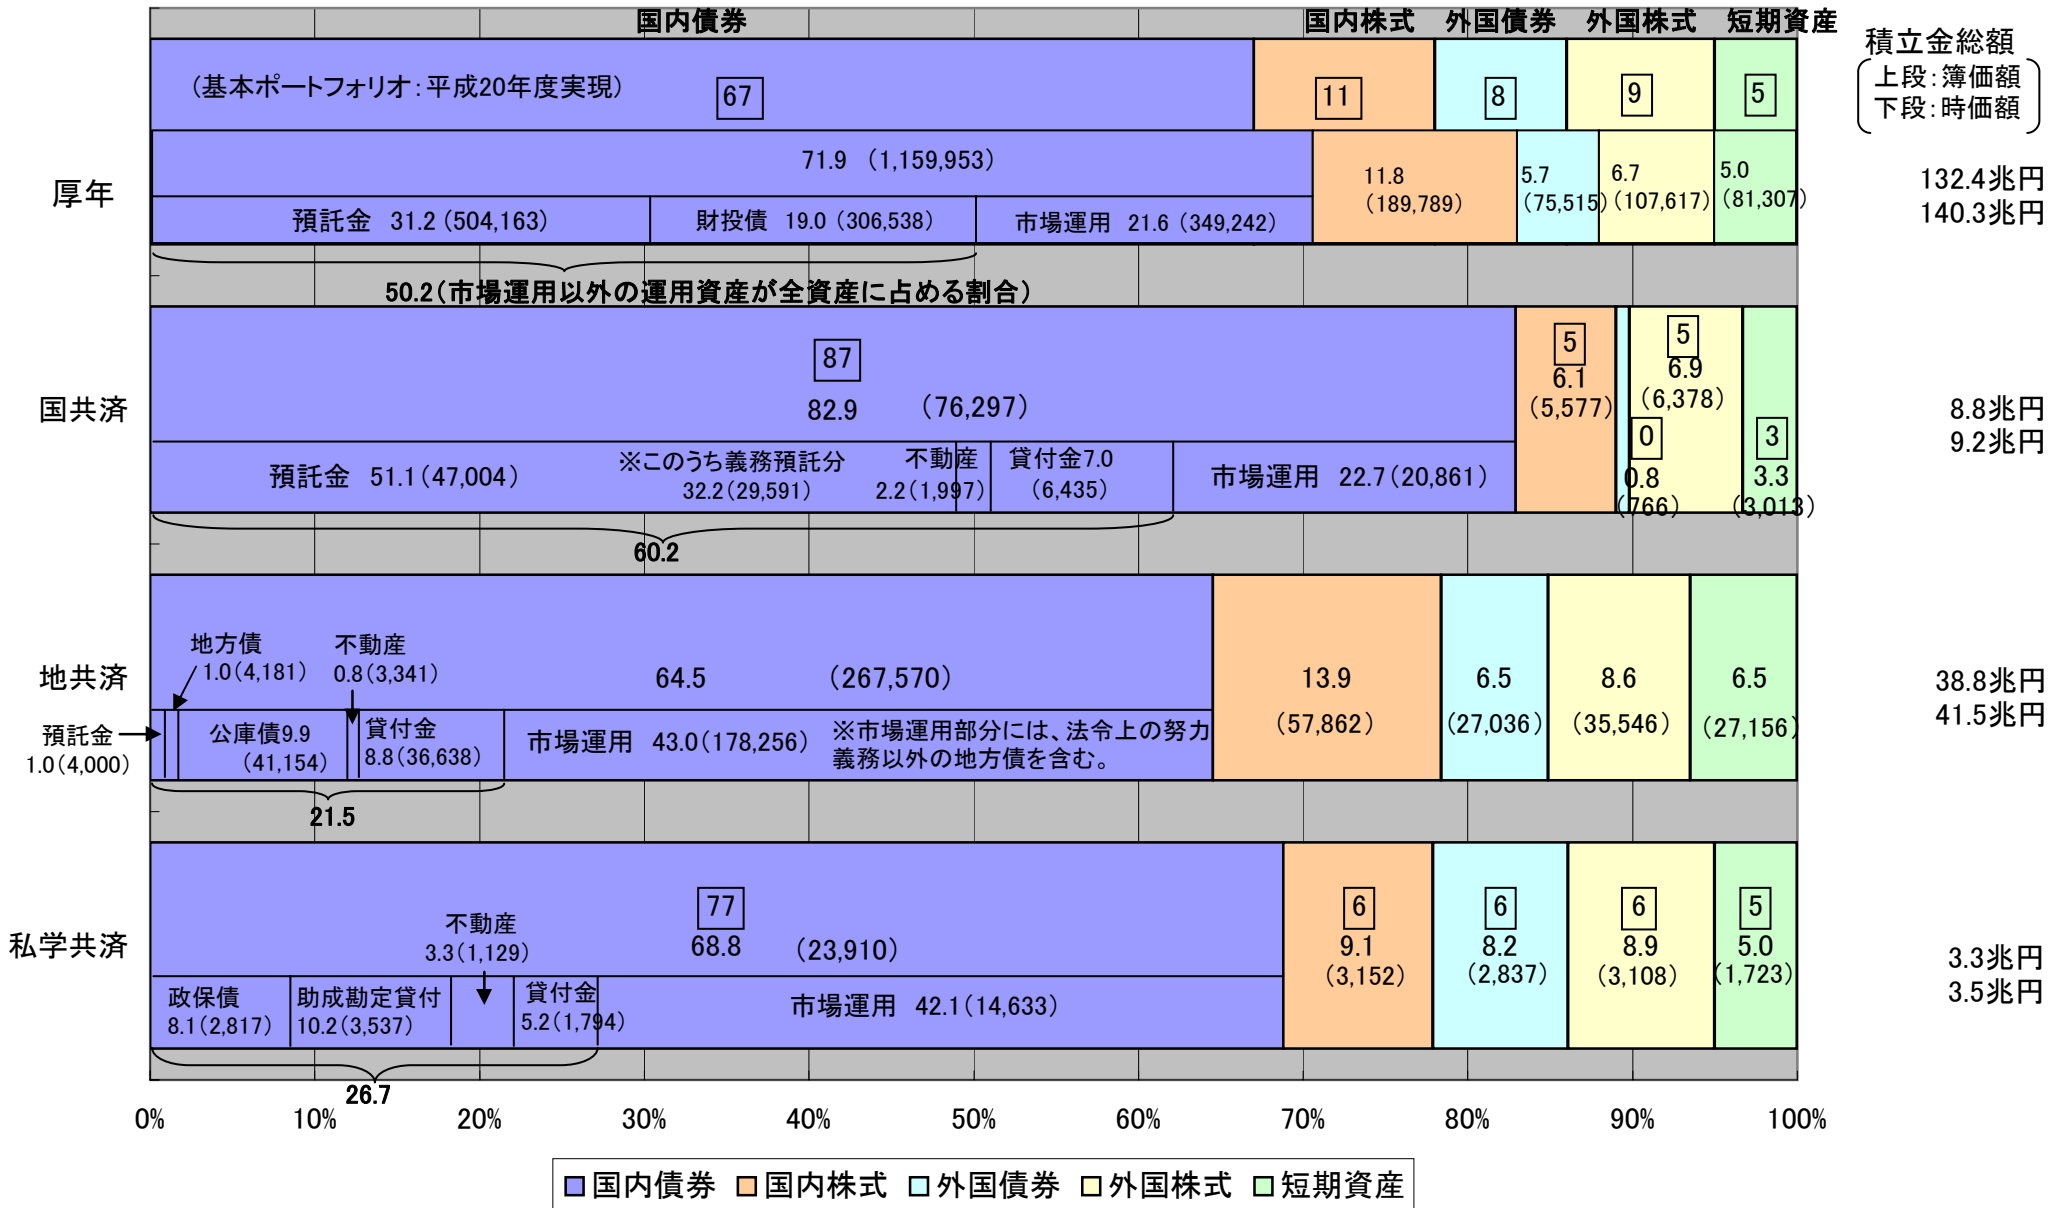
国内債券 国内株式 外国債券 外国株式 短期資産

積立金総額
上段：簿価額
下段：時価額

厚年

（基本ポートフォリオ：平成20年度実現） 67 11 8 9 5

71.9 （1,159,953）
預託金 31.2（504,163） 財投債 19.0（306,538） 市場運用 21.6（349,242）
11.8 （189,789）
5.7 （75,515）
6.7 （107,617）
5.0 （81,307）
132.4兆円
140.3兆円

50.2（市場運用以外の運用資産が全資産に占める割合）

国共済

87
82.9 （76,297）
預託金 51.1（47,004） ※このうち義務預託分 32.2（29,591） 不動産 2.2（1,997） 貸付金7.0 （6,435） 市場運用 22.7（20,861）
5
6.1
（5,577）
0
0.8
（766）
5
6.9
（6,378）
3
3.3
（3,013）
8.8兆円
9.2兆円

60.2

地共済

地方債 1.0（4,181） 不動産 0.8（3,341）
64.5 （267,570）
預託金 1.0（4,000）
公庫債9.9 （41,154） 貸付金 8.8（36,638） 市場運用 43.0（178,256） ※市場運用部分には、法令上の努力義務以外の地方債を含む。
13.9 （57,862）
6.5 （27,036）
8.6 （35,546）
6.5 （27,156）
38.8兆円
41.5兆円

21.5

私学共済

77
68.8 （23,910）
不動産 3.3（1,129）
政保債 8.1（2,817） 助成勘定貸付 10.2（3,537） 貸付金 5.2（1,794） 市場運用 42.1（14,633）
6
9.1
（3,152）
6
8.2
（2,837）
6
8.9
（3,108）
5
5.0
（1,723）
3.3兆円
3.5兆円

26.7

0% 10% 20% 30% 40% 50% 60% 70% 80% 90% 100%

国内債券 国内株式 外国債券 外国株式 短期資産